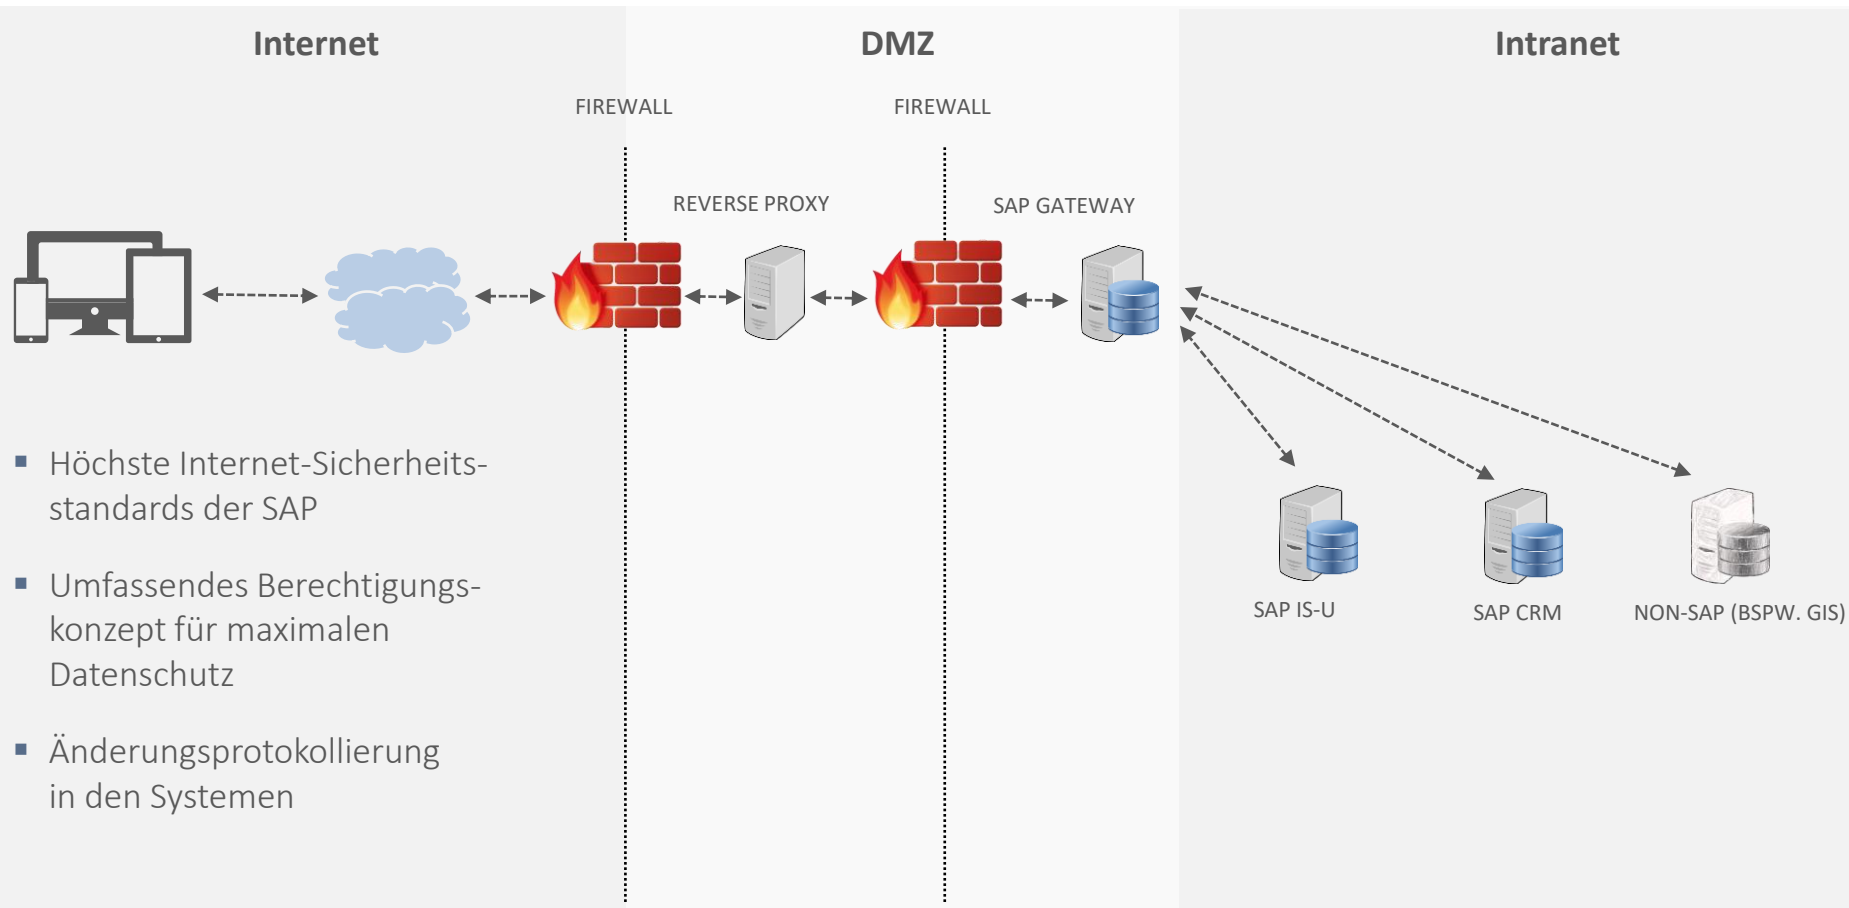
Internet

DMZ

Intranet

FIREWALL

FIREWALL

REVERSE PROXY

SAP GATEWAY

SAP IS-U

SAP CRM

NON-SAP (BSPW. GIS)

▪ Höchste Internet-Sicherheitsstandards der SAP

▪ Umfassendes Berechtigungskonzept für maximalen Datenschutz

▪ Änderungsprotokollierung in den Systemen